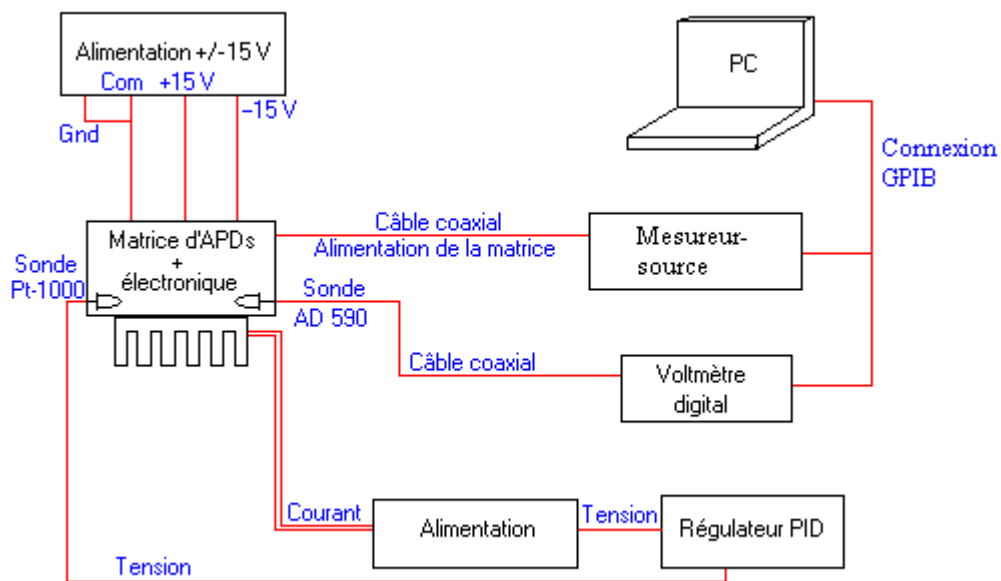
Alimentation +/-15 V
Com +15 V
-15 V
Gnd

PC

Connexion GPIB

Matrice d'APDs + électronique

Sonde Pt-1000

Câble coaxial
Alimentation de la matrice

Mesureur-source

Sonde AD 590

Câble coaxial

Voltmètre digital

Courant

Alimentation

Tension

Régulateur PID

Tension